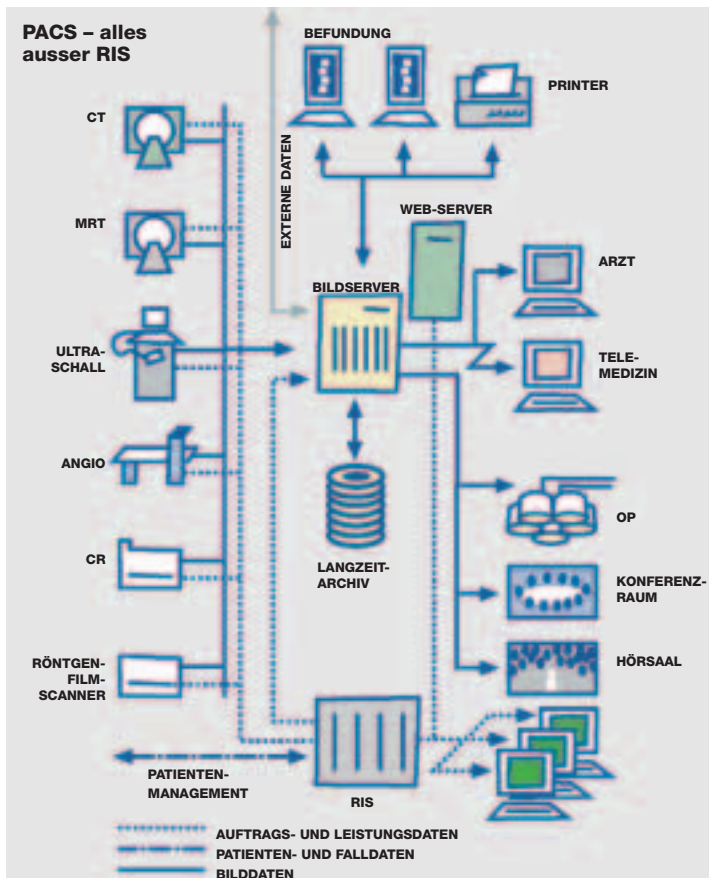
PACS – alles ausser RIS

BEFUNDUNG

PRINTER

CT

EXTERNE DATEN

MRT

WEB-SERVER

ARZT

BILDSERVER

ULTRASCHALL

TELEMEDIZIN

ANGIO

OP

CR

LANGZEIT-ARCHIV

KONFERENZRAUM

RÖNTGEN-FILM-SCANNER

HÖRSAAL

PATIENTEN-MANAGEMENT

RIS

AUFTRAGS- UND LEISTUNGSDATEN
PATIENTEN- UND FALLDATEN
BILDDATEN